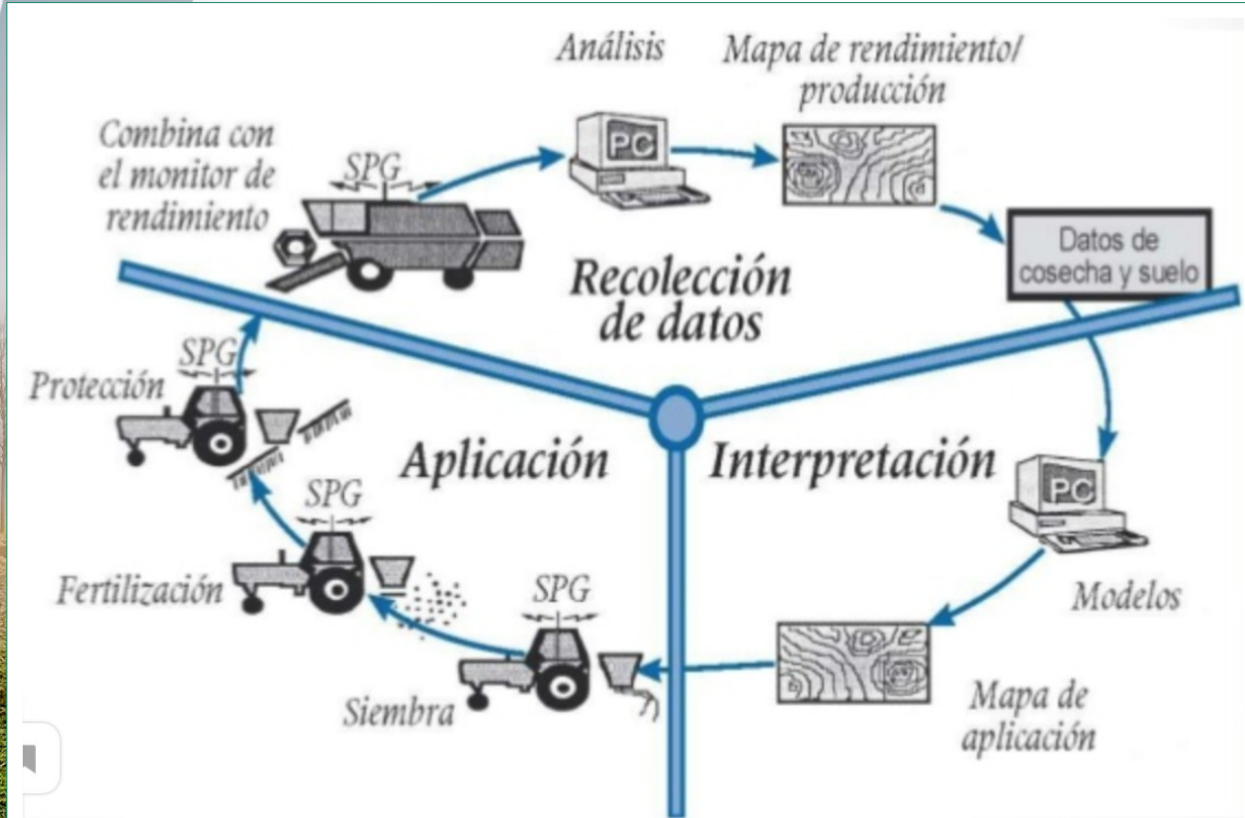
Análisis

Mapa de rendimiento/ producción

Combina con el monitor de rendimiento

SPG

PC

Datos de cosecha y suelo

Recolección de datos

SPG

Protección

Aplicación

Interpretación

PC

SPG

Fertilización

SPG

Modelos

Siembra

Mapa de aplicación